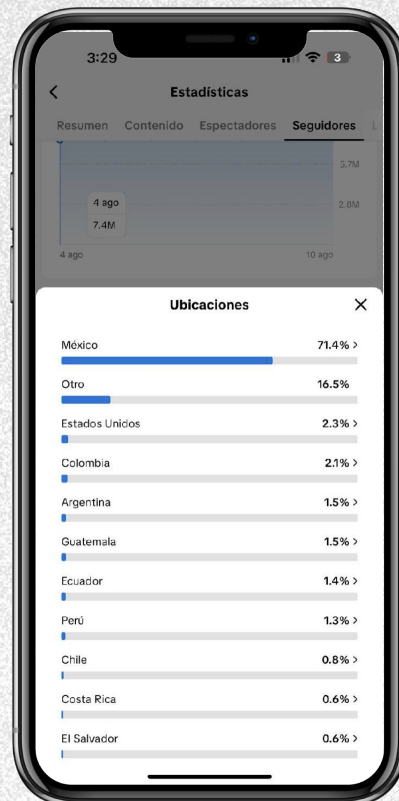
3:29

3

<

Estadísticas

Resumen Contenido Espectadores Seguidores L

5.7M

4 ago

2.8M

7.4M

4 ago

10 ago

Ubicaciones

X

México 71.4% >

Otro 16.5%

Estados Unidos 2.3% >

Colombia 2.1% >

Argentina 1.5% >

Guatemala 1.5% >

Ecuador 1.4% >

Perú 1.3% >

Chile 0.8% >

Costa Rica 0.6% >

El Salvador 0.6% >